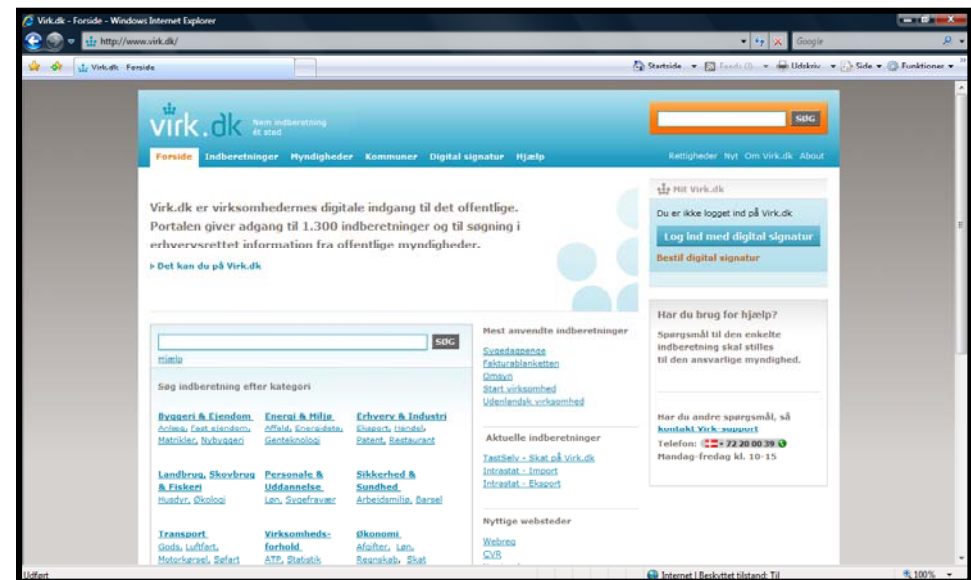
Virk.dk - Forside - Windows Internet Explorer

http://www.virk.dk/

Google

Virk.dk Forside

Startside Feeds (J) Udskriv Side Funktioner

virk.dk Nem indberetning ét sted

SØG

Forside Indberetninger Myndigheder Kommuner Digital signatur Hjælp

Rettigheder Nyt Om Virk.dk About

Virk.dk er virksomhedernes digitale indgang til det offentlige. Portalen giver adgang til 1.300 indberetninger og til søgning i erhvervsrettet information fra offentlige myndigheder.

Det kan du på Virk.dk

Mit Virk.dk

Du er ikke logget ind på Virk.dk

Log ind med digital signatur

Bestil digital signatur

SØG

Hjælp

Søg indberetning efter kategori

Byggeri & Ejendom
Anlæg, Fast ejendom, Matrikler, Nybyggeri

Energi & Miljø
Affald, Energidata, Genteknologi

Erhverv & Industri
Eksport, Handel, Patent, Restaurant

Landbrug, Skovbrug & Fiskeri
Husdyr, Økologi

Personale & Uddannelse
Løn, Sygefravær

Sikkerhed & Sundhed
Arbejdsmiljø, Barsel

Transport
Gods, Luftfart, Motorkørsel, Søfart

Virksomhedsforhold
ATP, Statistik

Økonomi
Afgifter, Løn, Regnskab, Skat

Mest anvendte indberetninger

Sygedagpenge
Fakturablanketten
Omsyn
Start virksomhed
Udenlandsk virksomhed

Aktuelle indberetninger

TastSelv - Skat på Virk.dk
Intrastat - Import
Intrastat - Eksport

Nyttige websteder

Webreg
CVR

Har du brug for hjælp?

Spørgsmål til den enkelte indberetning skal stilles til den ansvarlige myndighed.

Har du andre spørgsmål, så kontakt Virk-support

Telefon: +72 20 00 39

Mandag-fredag kl. 10-15

Udført

Internet | Beskyttet tilstand: Til

100%